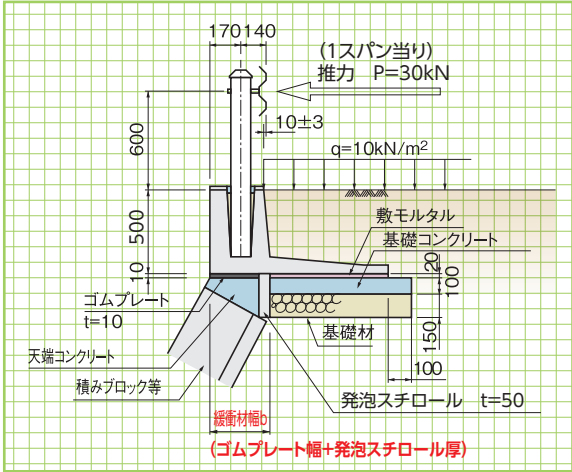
170140

(1スパン当り)
推力 P=30kN

10±3

600

q=10kN/m$^2$

500

10

敷モルタル

基礎コンクリート

20

100

ゴムプレート
t=10

基礎材

150

天端コンクリート

積みブロック等

100

発泡スチロール t=50

緩衝材幅b

(ゴムプレート幅+発泡スチロール厚)